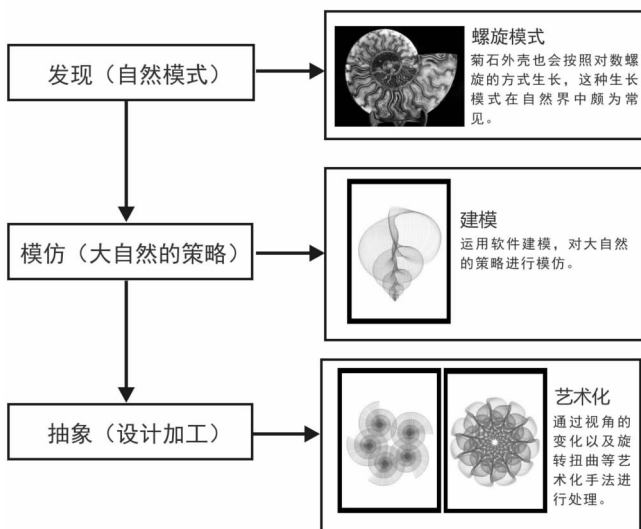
发现（自然模式）

螺旋模式
菊石外壳也会按照对数螺旋的方式生长，这种生长模式在自然界中颇为常见。

模仿（大自然的策略）

建模
运用软件建模，对大自然的策略进行模仿。

抽象（设计加工）

艺术化
通过视角的变化以及旋转扭曲等艺术化手法进行处理。